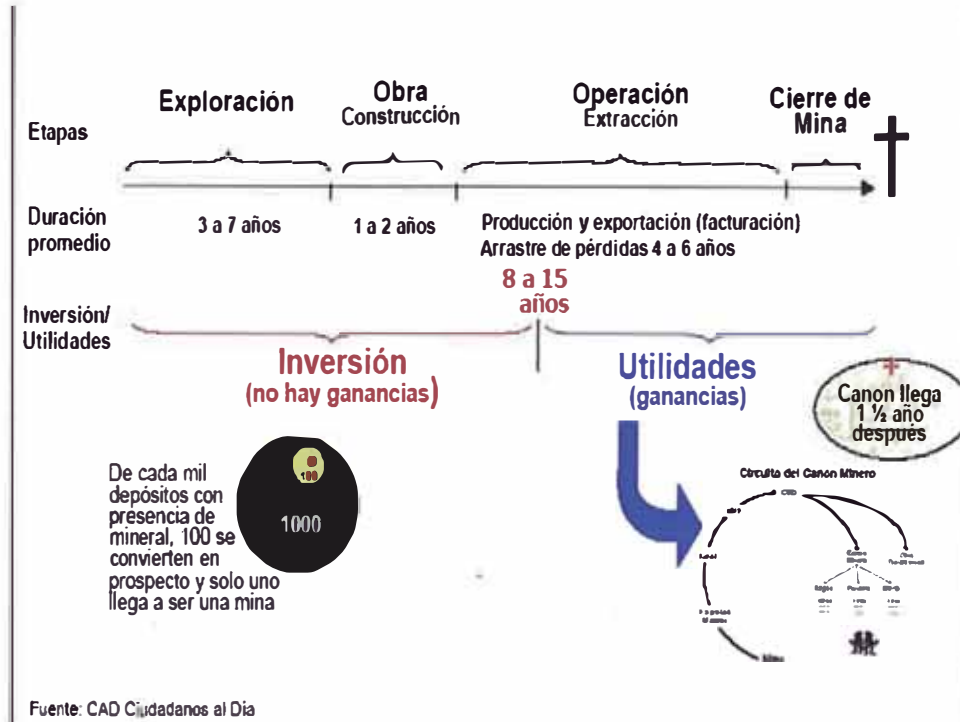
Etapas

Exploración

Obra
Construcción

Operación
Extracción

Cierre de Mina

Duración promedio

3 a 7 años

1 a 2 años

Producción y exportación (facturación)
Arrastre de pérdidas 4 a 6 años

8 a 15 años

Inversión/ Utilidades

Inversión
(no hay ganancias)

Utilidades
(ganancias)

Canon llega 1 ½ año después

De cada mil depósitos con presencia de mineral, 100 se convierten en prospecto y solo uno llega a ser una mina

1
100
1000

Circuito del Canon Minero

CAD

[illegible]

Fuente: CAD Ciudadanos al Dia